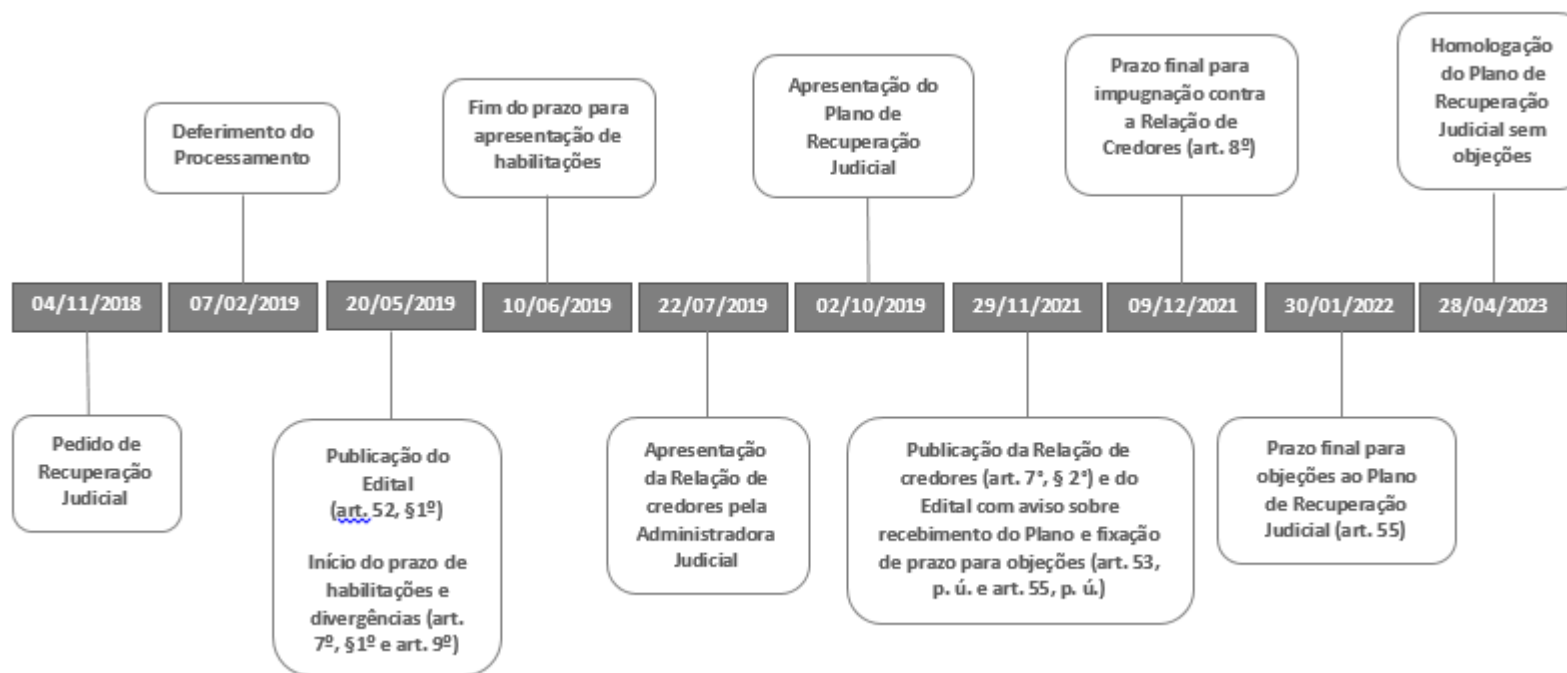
04/11/2018

Pedido de Recuperação Judicial

Deferimento do Processamento

07/02/2019

20/05/2019

Publicação do Edital (art. 52, §1º)

Início do prazo de habilitações e divergências (art. 7º, §1º e art. 9º)

Fim do prazo para apresentação de habilitações

10/06/2019

22/07/2019

Apresentação da Relação de credores pela Administradora Judicial

Apresentação do Plano de Recuperação Judicial

02/10/2019

29/11/2021

Publicação da Relação de credores (art. 7°, § 2°) e do Edital com aviso sobre recebimento do Plano e fixação de prazo para objeções (art. 53, p. ú. e art. 55, p. ú.)

Prazo final para impugnação contra a Relação de Credores (art. 8º)

09/12/2021

30/01/2022

Prazo final para objeções ao Plano de Recuperação Judicial (art. 55)

Homologação do Plano de Recuperação Judicial sem objeções

28/04/2023